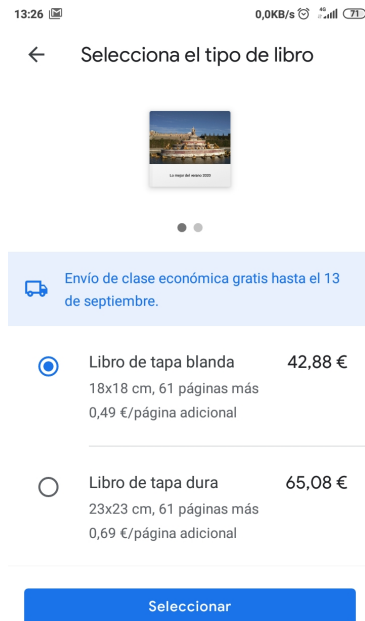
13:26
0,0KB/s 4G 71

Selecciona el tipo de libro

Lo mejor del verano 2020

Envío de clase económica gratis hasta el 13 de septiembre.

Libro de tapa blanda
42,88 €
18x18 cm, 61 páginas más
0,49 €/página adicional

Libro de tapa dura
65,08 €
23x23 cm, 61 páginas más
0,69 €/página adicional

Seleccionar